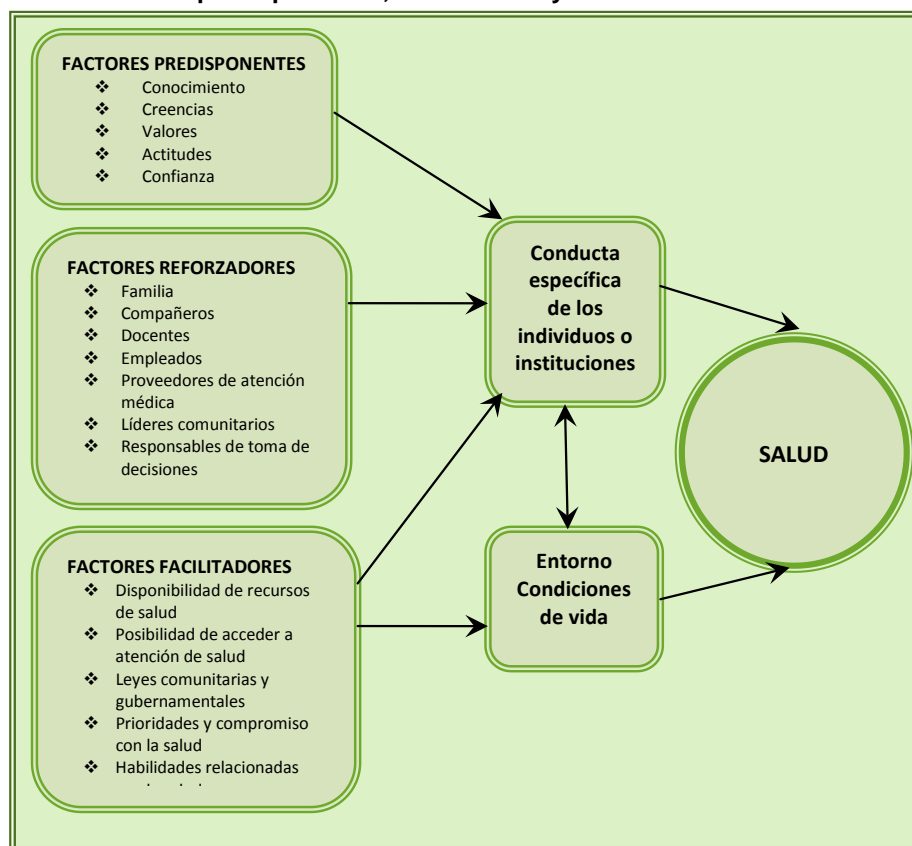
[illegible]

FACTORES PREDISPONENTES
❖ Conocimiento
❖ Creencias
❖ Valores
❖ Actitudes
❖ Confianza

FACTORES REFORZADORES
❖ Familia
❖ Compañeros
❖ Docentes
❖ Empleados
❖ Proveedores de atención médica
❖ Líderes comunitarios
❖ Responsables de toma de decisiones

FACTORES FACILITADORES
❖ Disponibilidad de recursos de salud
❖ Posibilidad de acceder a atención de salud
❖ Leyes comunitarias y gubernamentales
❖ Prioridades y compromiso con la salud
❖ Habilidades relacionadas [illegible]

Conducta específica de los individuos o instituciones

Entorno Condiciones de vida

SALUD